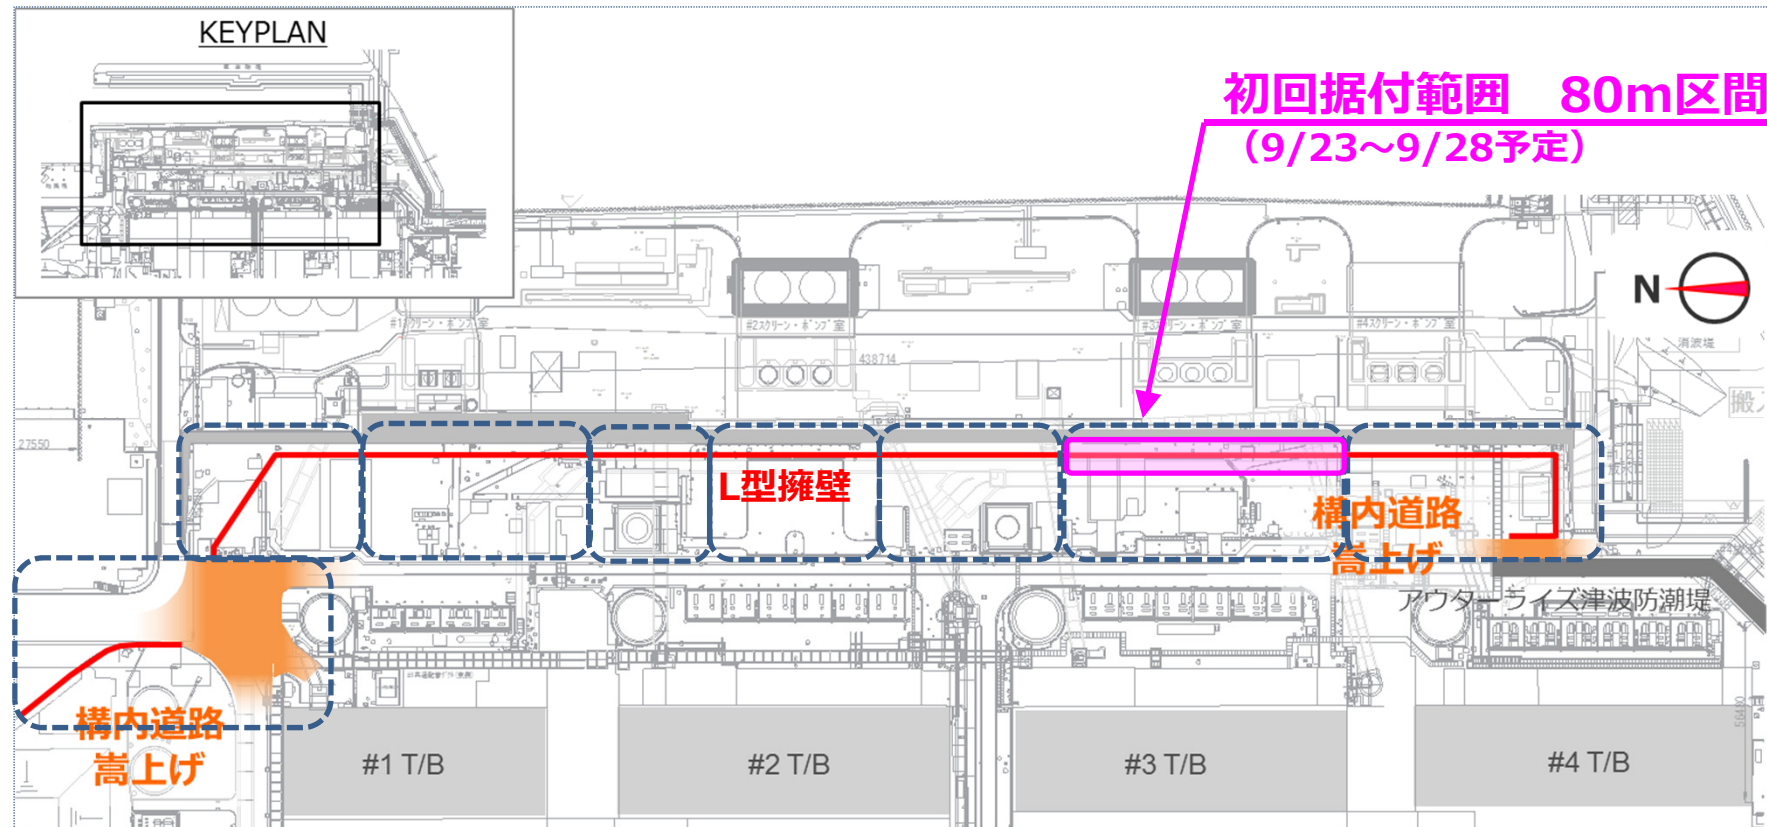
KEYPLAN

初回据付範囲　80m区間
（9/23～9/28予定）

N

#1スクリーン・ポンプ室
#2スクリーン・ポンプ室
#3スクリーン・ポンプ室
#4スクリーン・ポンプ室

438714

消波堤

27550

L型擁壁

構内道路
嵩上げ

アウターライズ津波防潮堤

構内道路
嵩上げ

#1 T/B
#2 T/B
#3 T/B
#4 T/B